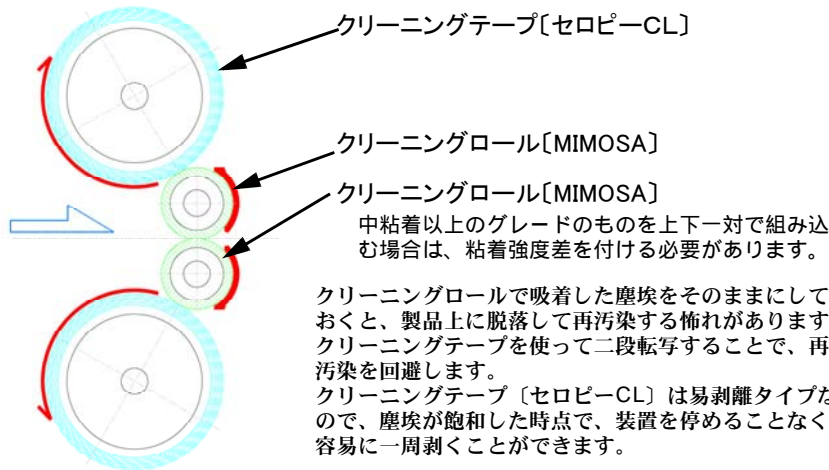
クリーニングテープ〔セロピーCL〕

クリーニングロール〔MIMOSA〕

クリーニングロール〔MIMOSA〕

中粘着以上のグレードのものを上下一対で組み込む場合は、粘着強度差を付ける必要があります。

クリーニングロールで吸着した塵埃をそのままにしておくと、製品上に脱落して再汚染する怖れがあります。クリーニングテープを使って二段転写することで、再汚染を回避します。
クリーニングテープ〔セロピーCL〕は易剥離タイプなので、塵埃が飽和した時点で、装置を停めることなく容易に一周剥くことができます。